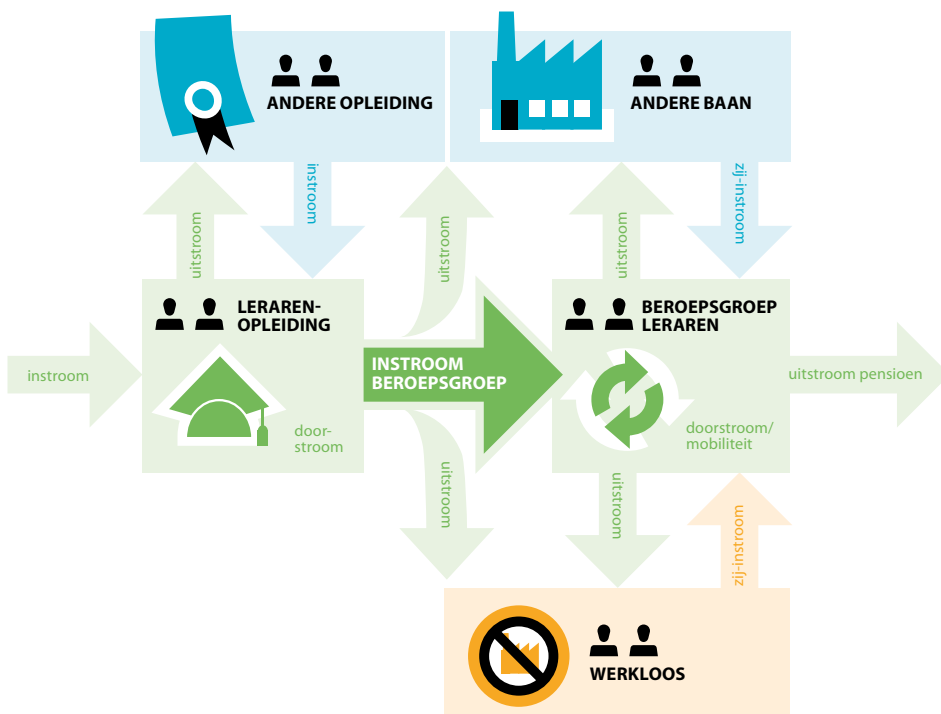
ANDERE OPLEIDING

ANDERE BAAN

instroom

zij-instroom

uitstroom

uitstroom

uitstroom

LERAREN-OPLEIDING

BEROEPSGROEP LERAREN

instroom

INSTROOM BEROEPSGROEP

uitstroom pensioen

door-stroom

doorstroom/ mobiliteit

uitstroom

uitstroom

zij-instroom

WERKLOOS